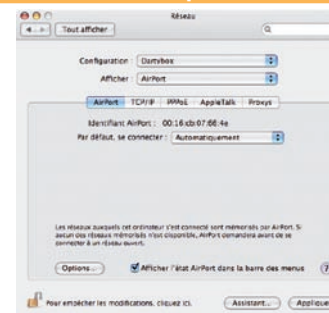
Réseau

Tout afficher

Configuration : Dartybox

Afficher : AirPort

AirPort TCP/IP PPPoE AppleTalk Proxys

Identifiant AirPort : 00:16:cb:07:66:4e

Par défaut, se connecter : Automatiquement

Les réseaux auxquels cet ordinateur s'est connecté sont mémorisés par AirPort. Si aucun des réseaux mémorisés n'est disponible, AirPort demandera avant de se connecter à un réseau ouvert.

Options...

Afficher l'état AirPort dans la barre des menus

?

Pour empêcher les modifications, cliquez ici.

Assistant...

Applique